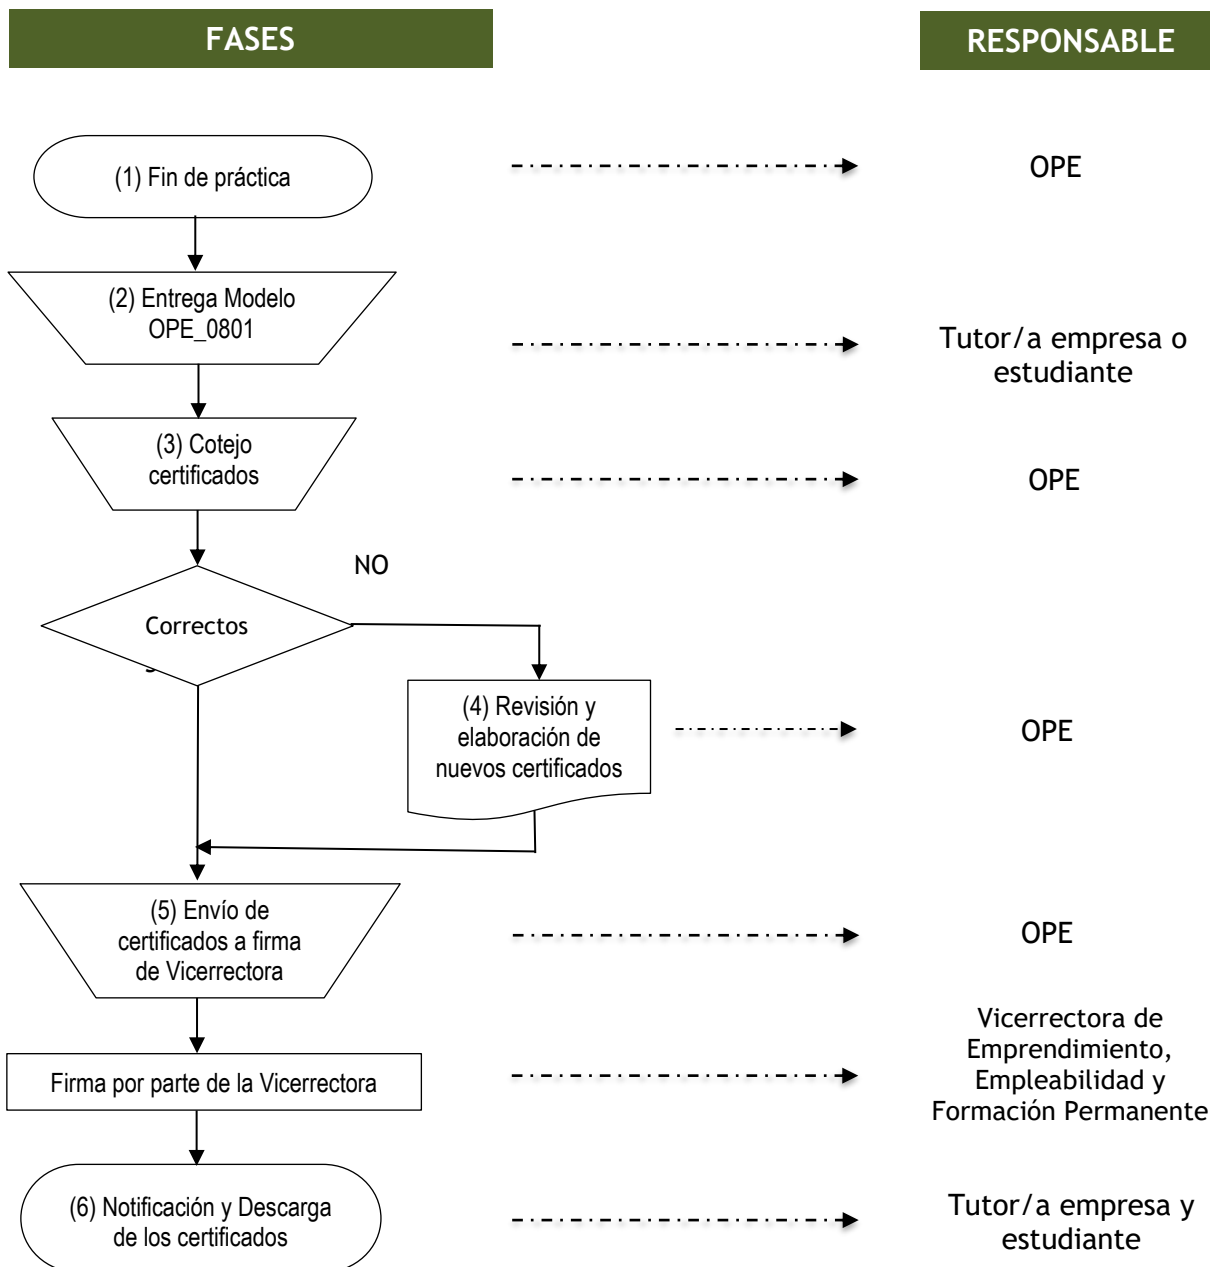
FASES

RESPONSABLE

(1) Fin de práctica

OPE

(2) Entrega Modelo OPE_0801

Tutor/a empresa o estudiante

(3) Cotejo certificados

OPE

NO

Correctos

(4) Revisión y elaboración de nuevos certificados

OPE

(5) Envío de certificados a firma de Vicerrectora

OPE

Firma por parte de la Vicerrectora

Vicerrectora de Emprendimiento, Empleabilidad y Formación Permanente

(6) Notificación y Descarga de los certificados

Tutor/a empresa y estudiante